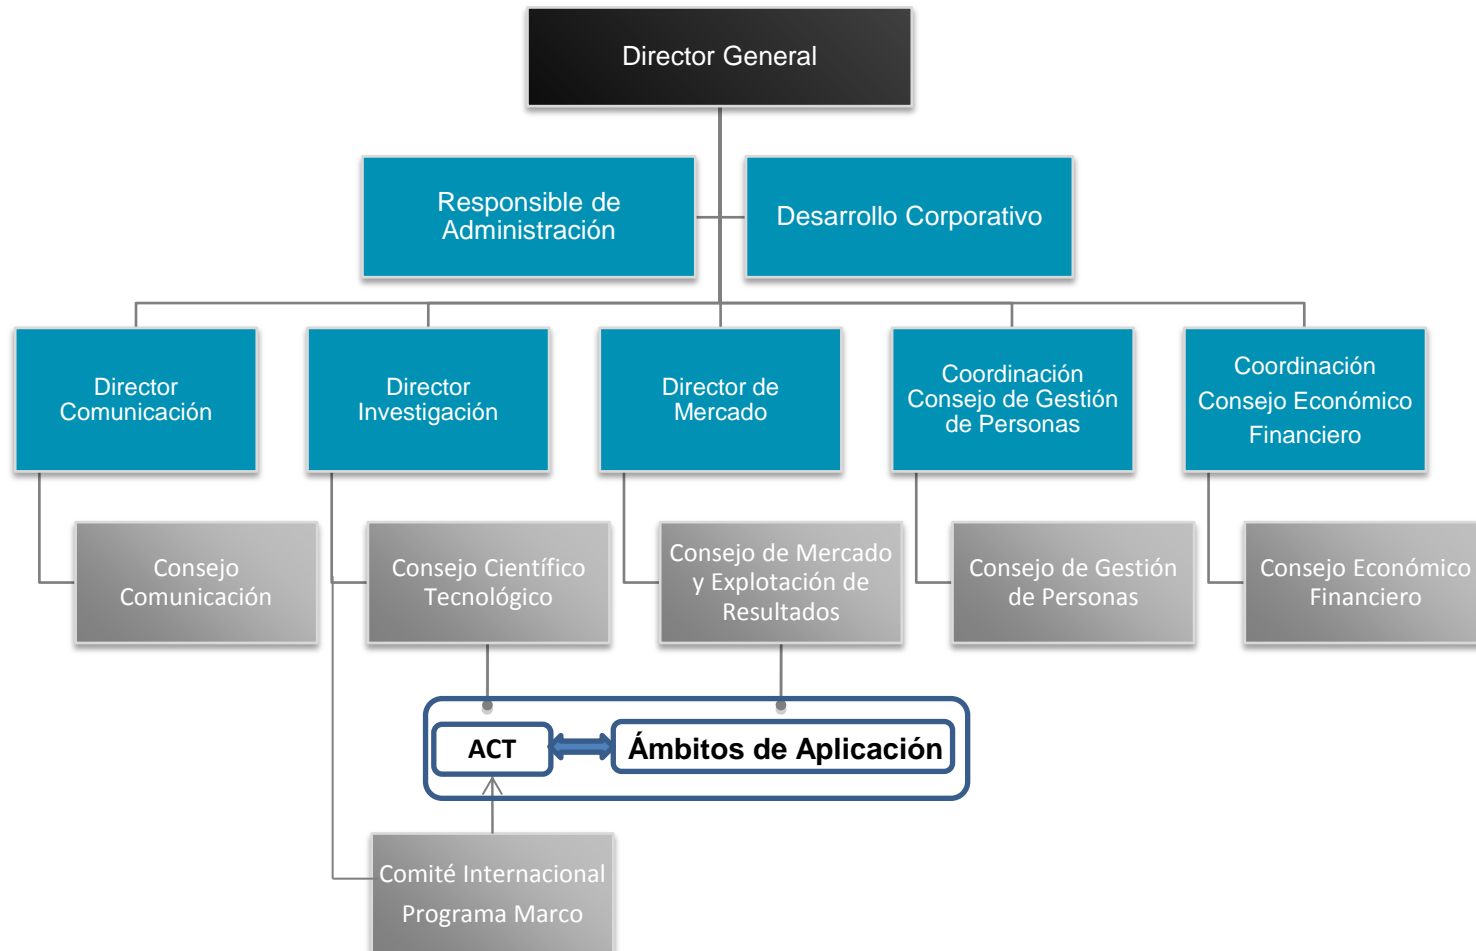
Director General

Responsible de Administración

Desarrollo Corporativo

Director Comunicación

Director Investigación

Director de Mercado

Coordinación Consejo de Gestión de Personas

Coordinación Consejo Económico Financiero

Consejo Comunicación

Consejo Científico Tecnológico

Consejo de Mercado y Explotación de Resultados

Consejo de Gestión de Personas

Consejo Económico Financiero

ACT

Ámbitos de Aplicación

Comité Internacional Programa Marco